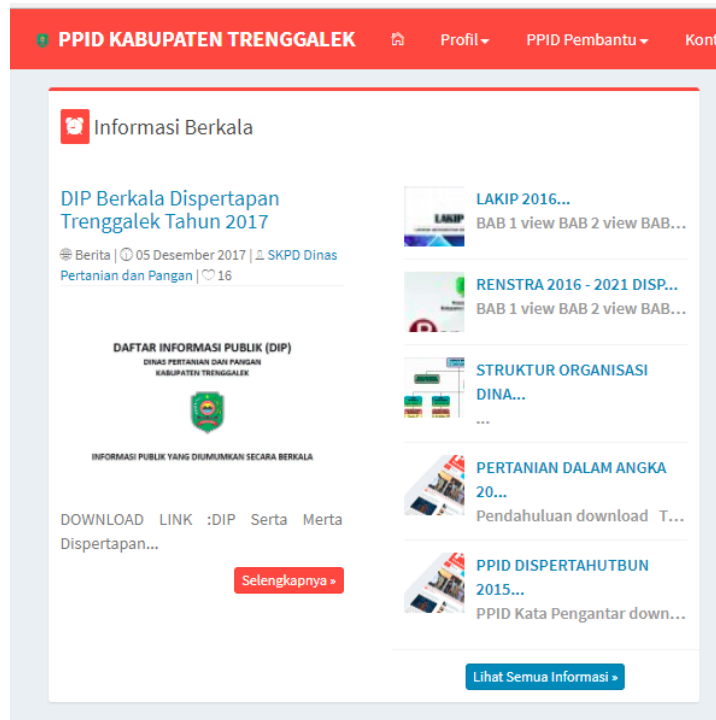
PPID KABUPATEN TRENGGALEK Profil PPID Pembantu Kont

Informasi Berkala

DIP Berkala Dispertapan Trenggalek Tahun 2017

Berita | 05 Desember 2017 | SKPD Dinas Pertanian dan Pangan | 16

DAFTAR INFORMASI PUBLIK (DIP)
DINAS PERTANIAN DAN PANGAN
KABUPATEN TRENGGALEK

INFORMASI PUBLIK YANG DIUMUMKAN SECARA BERKALA

DOWNLOAD LINK :DIP Serta Merta Dispertapan...

Selengkapnya »

LAKIP 2016...
BAB 1 view BAB 2 view BAB...

RENSTRA 2016 - 2021 DISP...
BAB 1 view BAB 2 view BAB...

STRUKTUR ORGANISASI DINA...
...

PERTANIAN DALAM ANGKA 20...
Pendahuluan download T...

PPID DISPERTAHUTBUN 2015...
PPID Kata Pengantar down...

Lihat Semua Informasi »